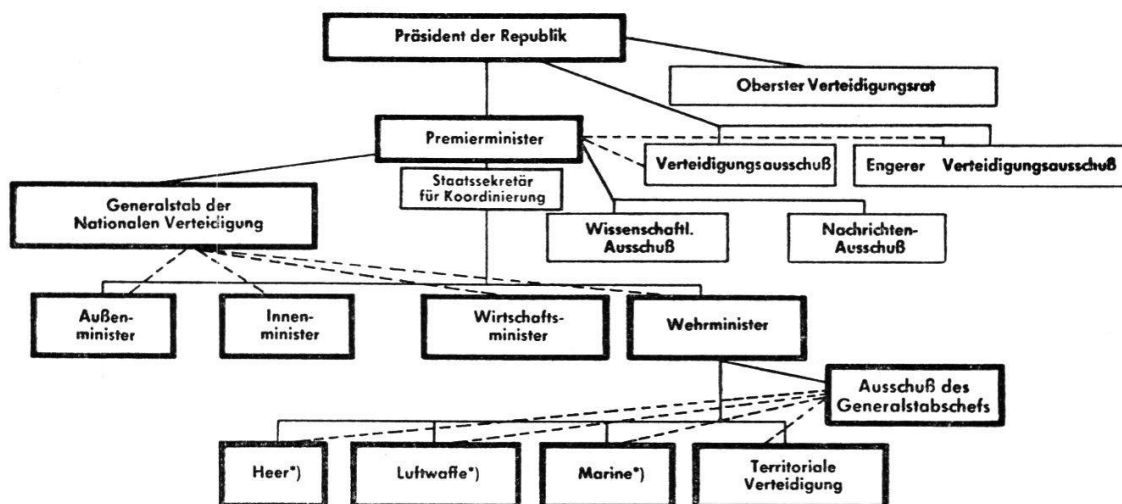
Präsident der Republik

Oberster Verteidigungsrat

Premierminister

Verteidigungsausschuß

Engerer Verteidigungsausschuß

Staatssekretär für Koordinierung

Generalstab der Nationalen Verteidigung

Wissenschaftl. Ausschuß

Nachrichten-Ausschuß

Außenminister

Innenminister

Wirtschaftsminister

Wehrminister

Ausschuß des Generalstabschefs

Heer*)

Luftwaffe*)

Marine*)

Territoriale Verteidigung